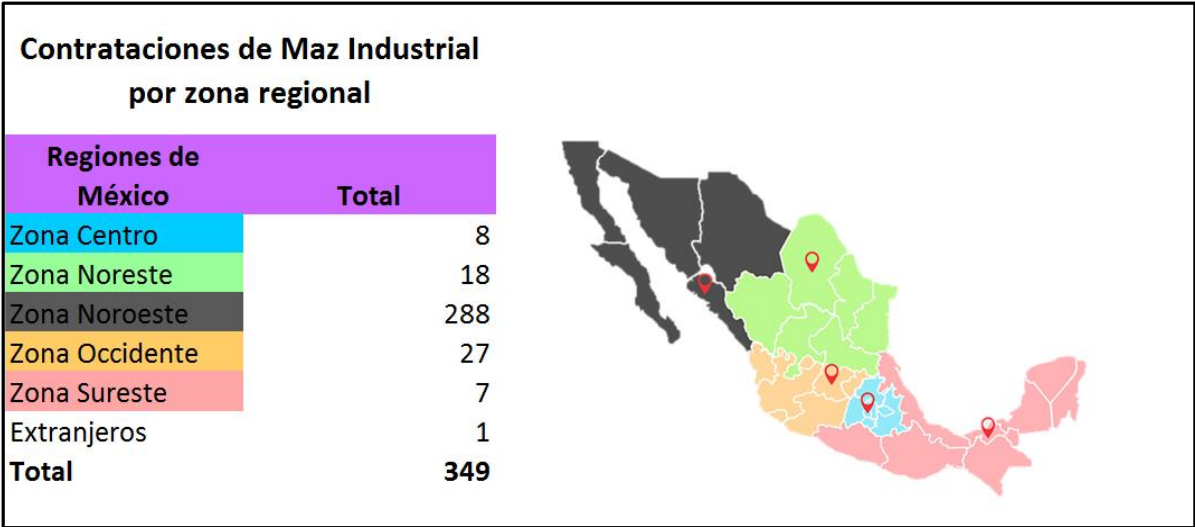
Contrataciones de Maz Industrial por zona regional

| Regiones de México | Total |
|---|---|
| Zona Centro | 8 |
| Zona Noreste | 18 |
| Zona Noroeste | 288 |
| Zona Occidente | 27 |
| Zona Sureste | 7 |
| Extranjeros | 1 |
| **Total** | **349** |